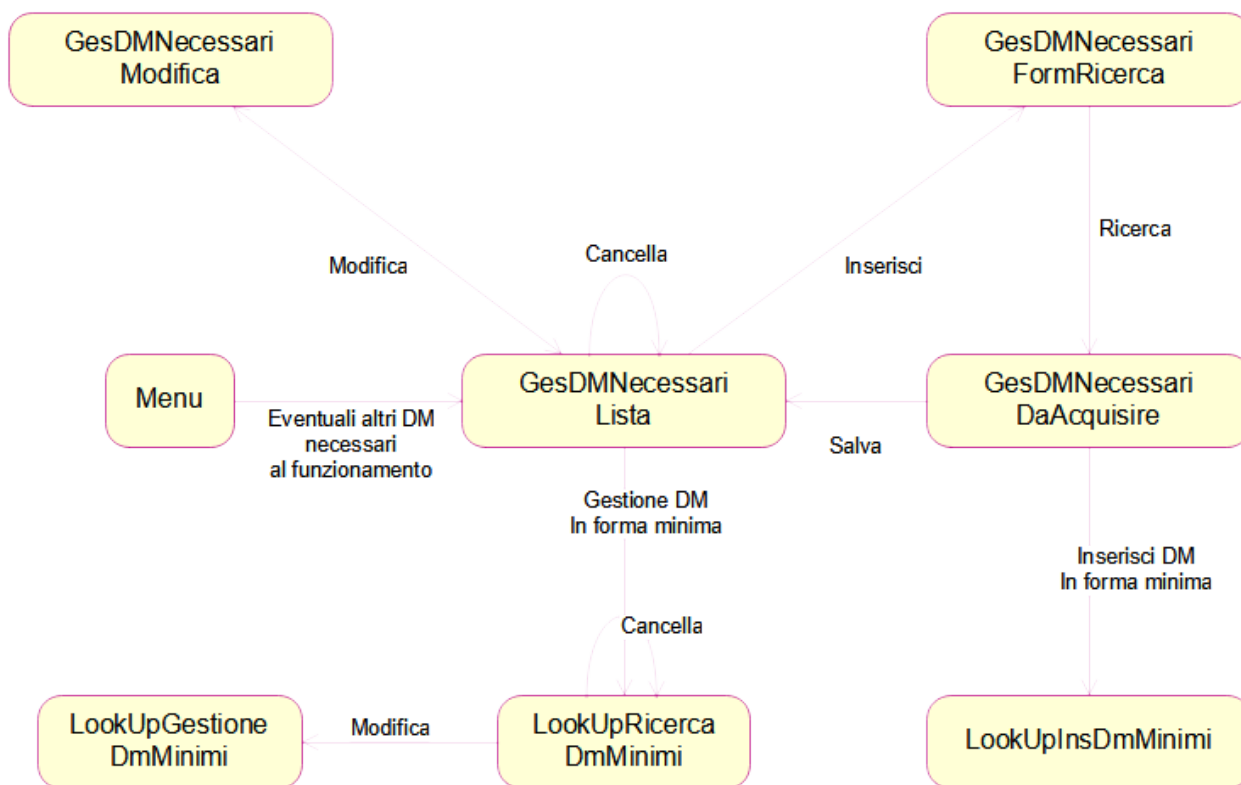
GesDMNecessari
Modifica

GesDMNecessari
FormRicerca

Modifica

Cancella

Inserisci

Ricerca

Menu

Eventuali altri DM
necessari
al funzionamento

GesDMNecessari
Lista

Salva

GesDMNecessari
DaAcquisire

Gestione DM
In forma minima

Inserisci DM
In forma minima

Cancella

LookUpGestione
DmMinimi

Modifica

LookUpRicerca
DmMinimi

LookUpInsDmMinimi